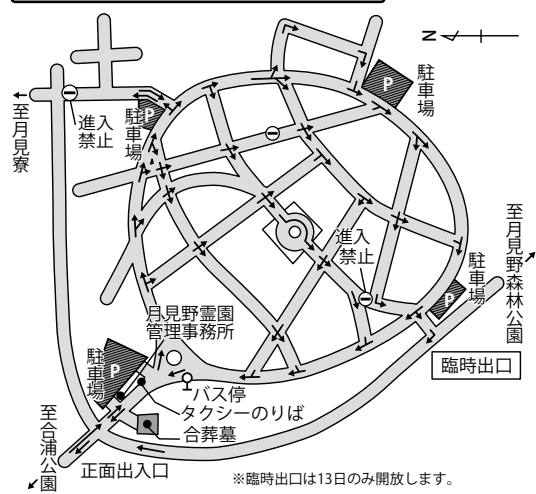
N

駐車場

P

至月見寮

進入禁止

駐車場

P

進入禁止

至月見野森林公園

駐車場

P

月見野霊園管理事務所

駐車場

P

臨時出口

バス停

タクシーのりば

合葬墓

至合浦公園

正面出入口

※臨時出口は13日のみ開放します。